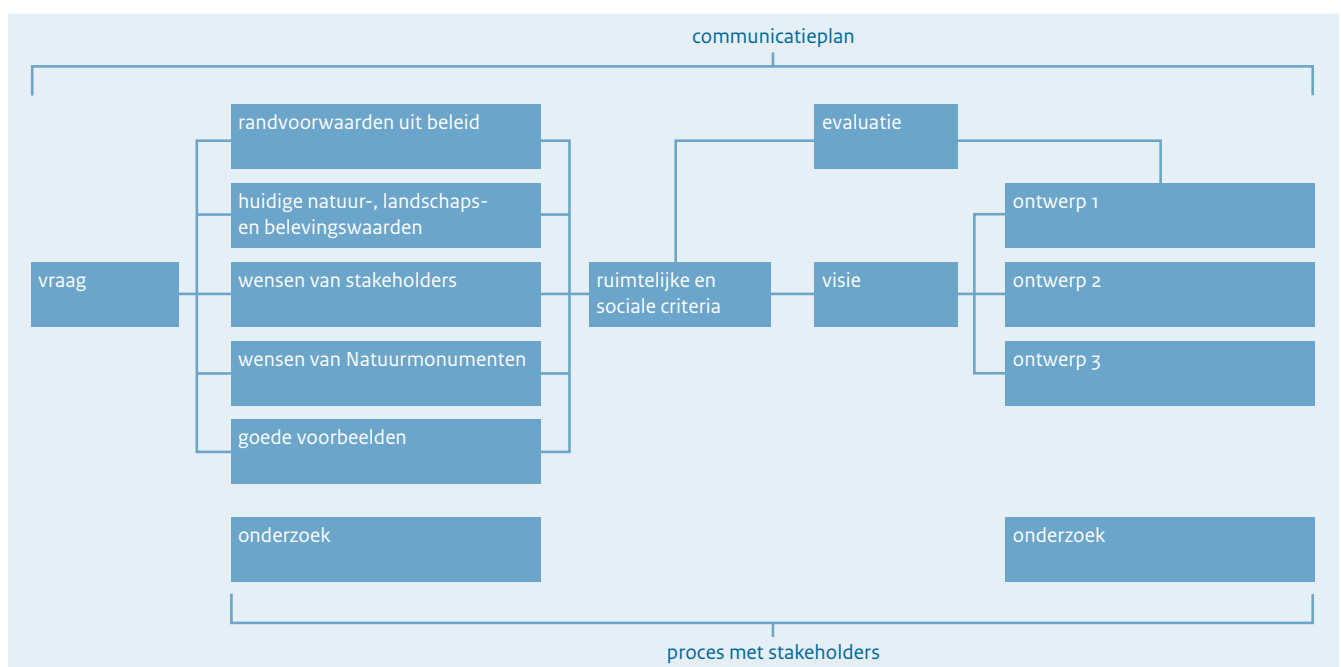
communicatieplan

vraag

randvoorwaarden uit beleid

huidige natuur-, landschaps- en belevingswaarden

wensen van stakeholders

wensen van Natuurmonumenten

goede voorbeelden

onderzoek

ruimtelijke en sociale criteria

evaluatie

visie

ontwerp 1

ontwerp 2

ontwerp 3

onderzoek

proces met stakeholders